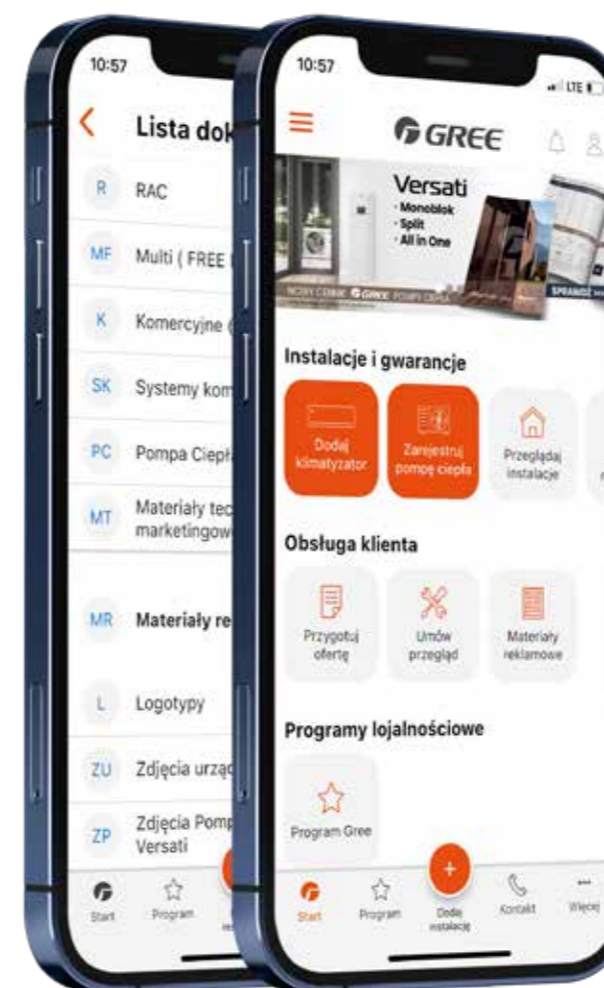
10:57

Lista dok

R RAC

MF Multi ( FREE

K Komercyjne (

SK Systemy kom

PC Pompa Ciepł

MT Materiały tec marketingow

MR Materiały re

L Logotypy

ZU Zdjęcia urząd

ZP Zdjęcia Pomp Versati

Start Program

10:57

LTE

GREE

Versati
· Monoblok
· Split
· All in One

NOWY CENNIK GREE POMPY CIEPŁA

SPRAWDŹ

Instalacje i gwarancje

Dodaj klimatyzator

Zarejestruj pompę ciepła

Przeglądaj instalacje

Obsługa klienta

Przygotuj ofertę

Umów przegląd

Materiały reklamowe

Programy lojalnościowe

Program Gree

Start Program Dodaj instalację Kontakt Więcej